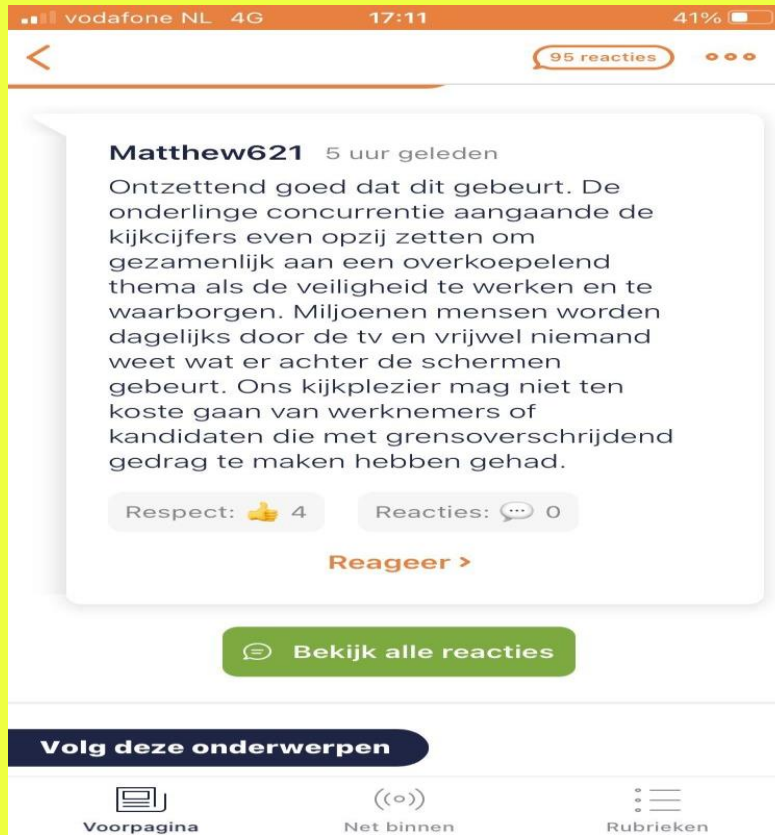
vodafone NL 4G 17:11 41%

<

95 reacties

Matthew621 5 uur geleden

Ontzettend goed dat dit gebeurt. De onderlinge concurrentie aangaande de kijkcijfers even opzij zetten om gezamenlijk aan een overkoepelend thema als de veiligheid te werken en te waarborgen. Miljoenen mensen worden dagelijks door de tv en vrijwel niemand weet wat er achter de schermen gebeurt. Ons kijkplezier mag niet ten koste gaan van werknemers of kandidaten die met grensoverschrijdend gedrag te maken hebben gehad.

Respect: 4

Reacties: 0

Reageer >

Bekijk alle reacties

Volg deze onderwerpen

Voorpagina

Net binnen

Rubrieken